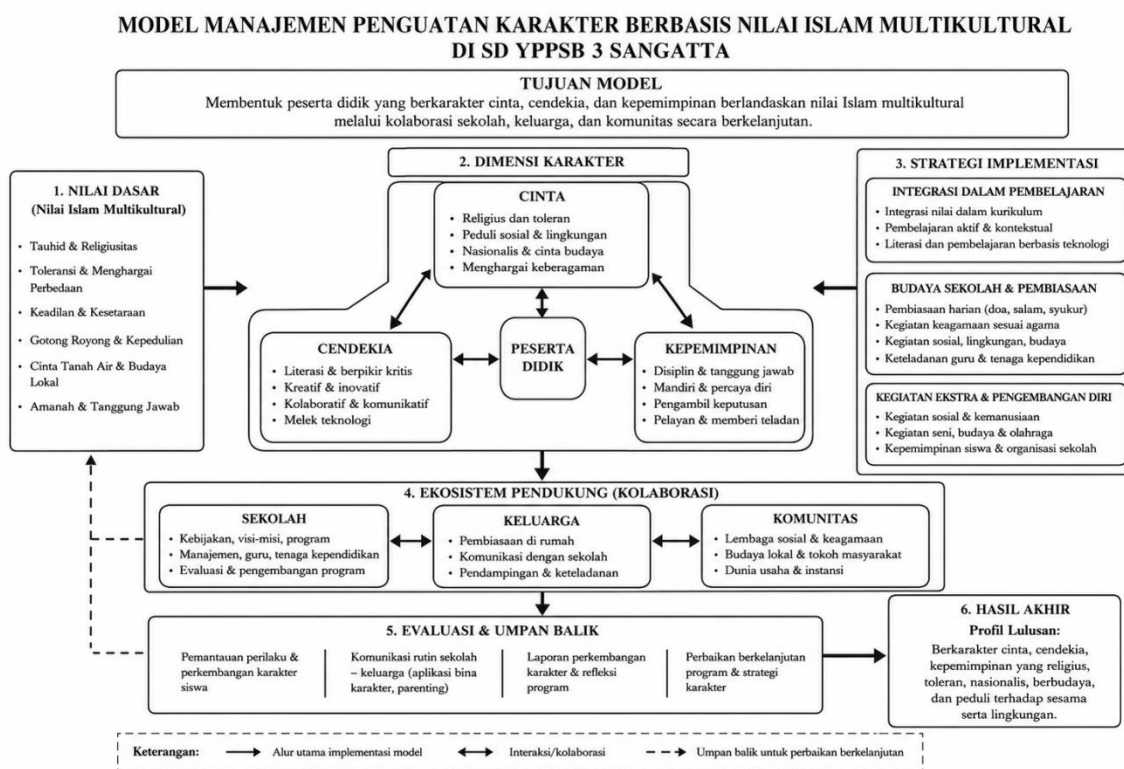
MODEL MANAJEMEN PENGUATAN KARAKTER BERBASIS NILAI ISLAM MULTIKULTURAL DI SD YPPSB 3 SANGATTA

TUJUAN MODEL
Membentuk peserta didik yang berkarakter cinta, cendekia, dan kepemimpinan berlandaskan nilai Islam multikultural melalui kolaborasi sekolah, keluarga, dan komunitas secara berkelanjutan.

1. NILAI DASAR
(Nilai Islam Multikultural)
- Tauhid & Religiusitas
- Toleransi & Menghargai Perbedaan
- Keadilan & Kesetaraan
- Gotong Royong & Kepedulian
- Cinta Tanah Air & Budaya Lokal
- Amanah & Tanggung Jawab

2. DIMENSI KARAKTER

CINTA
- Religius dan toleran
- Peduli sosial & lingkungan
- Nasionalis & cinta budaya
- Menghargai keberagaman

CENDEKIA
- Literasi & berpikir kritis
- Kreatif & inovatif
- Kolaboratif & komunikatif
- Melek teknologi

PESERTA DIDIK

KEPEMIMPINAN
- Disiplin & tanggung jawab
- Mandiri & percaya diri
- Pengambil keputusan
- Pelayan & memberi teladan

3. STRATEGI IMPLEMENTASI

INTEGRASI DALAM PEMBELAJARAN
- Integrasi nilai dalam kurikulum
- Pembelajaran aktif & kontekstual
- Literasi dan pembelajaran berbasis teknologi

BUDAYA SEKOLAH & PEMBIASAAN
- Pembiasaan harian (doa, salam, syukur)
- Kegiatan keagamaan sesuai agama
- Kegiatan sosial, lingkungan, budaya
- Keteladanan guru & tenaga kependidikan

KEGIATAN EKSTRA & PENGEMBANGAN DIRI
- Kegiatan sosial & kemanusiaan
- Kegiatan seni, budaya & olahraga
- Kepemimpinan siswa & organisasi sekolah

4. EKOSISTEM PENDUKUNG (KOLABORASI)

SEKOLAH
- Kebijakan, visi-misi, program
- Manajemen, guru, tenaga kependidikan
- Evaluasi & pengembangan program

KELUARGA
- Pembiasaan di rumah
- Komunikasi dengan sekolah
- Pendampingan & keteladanan

KOMUNITAS
- Lembaga sosial & keagamaan
- Budaya lokal & tokoh masyarakat
- Dunia usaha & instansi

5. EVALUASI & UMPAN BALIK
Pemantauan perilaku & perkembangan karakter siswa | Komunikasi rutin sekolah – keluarga (aplikasi bina karakter, parenting) | Laporan perkembangan karakter & refleksi program | Perbaikan berkelanjutan program & strategi karakter

6. HASIL AKHIR
Profil Lulusan:
Berkarakter cinta, cendekia, kepemimpinan yang religius, toleran, nasionalis, berbudaya, dan peduli terhadap sesama serta lingkungan.

Keterangan: Alur utama implementasi model   Interaksi/kolaborasi   Umpan balik untuk perbaikan berkelanjutan